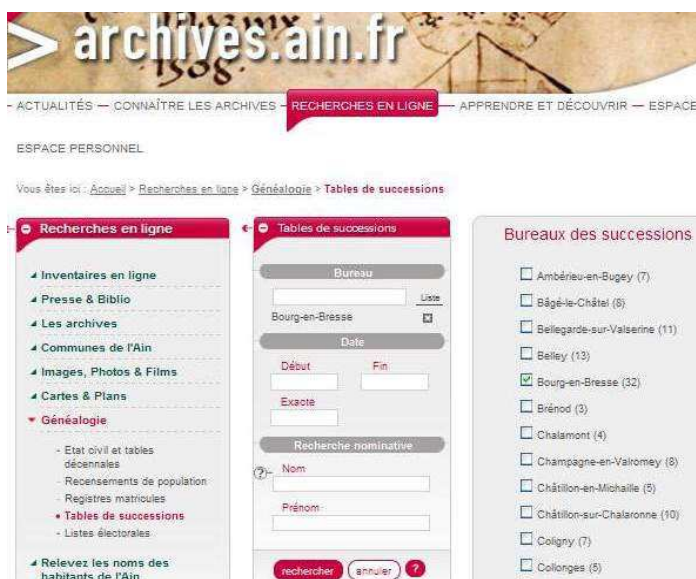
archives.ain.fr

- ACTUALITÉS — CONNAÎTRE LES ARCHIVES - RECHERCHES EN LIGNE — APPRENDRE ET DÉCOUVRIR — ESPACE

ESPACE PERSONNEL

Vous êtes ici : Accueil > Recherches en ligne > Généalogie > Tables de successions

Recherches en ligne

Inventaires en ligne
Presse & Biblio
Les archives
Communes de l'Ain
Images, Photos & Films
Cartes & Plans
Généalogie
- Etat civil et tables décennales
- Recensements de population
- Registres matricules
- Tables de successions
- Listes électorales
Relevez les noms des habitants de l'Ain

Tables de successions

Bureau
Liste
Bourg-en-Bresse
Date
Début
Fin
Exacte
Recherche nominative
?
Nom
Prénom
rechercher
annuler
?

Bureaux des successions

Ambérieu-en-Bugey (7)
Bâgé-le-Châtel (8)
Bellegarde-sur-Valserine (11)
Belley (13)
Bourg-en-Bresse (32)
Brénod (3)
Chalamont (4)
Champagne-en-Valromey (8)
Châtillon-en-Michaille (5)
Châtillon-sur-Chalaronne (10)
Coligny (7)
Collonges (5)